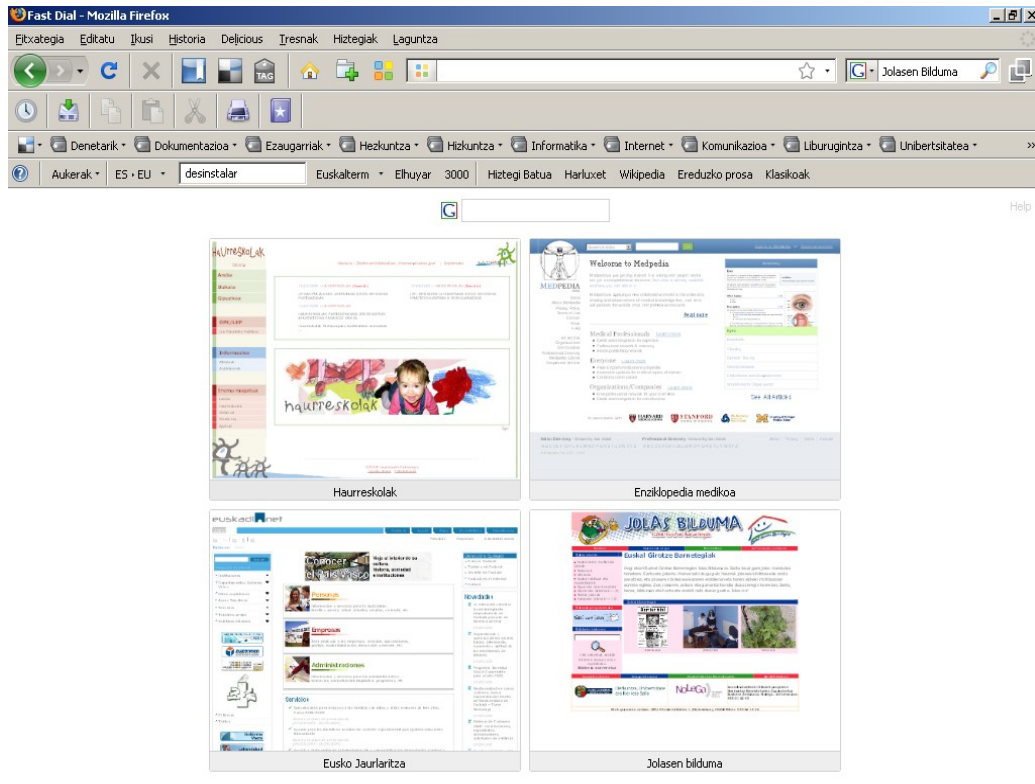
Fast Dial - Mozilla Firefox

Fitxategia Editatu Ikusi Historia Delicious Tresnak Hiztegiak Laguntza

TAG

Jolasen Bilduma

Denetarik · Dokumentazioa · Ezaugarriak · Hezkuntza · Hizkuntza · Informatika · Internet · Komunikazioa · Liburugintza · Unibertsitatea ·

Aukerak · ES › EU · desinstalar Euskalterm · Elhuyar 3000 Hiztegi Batua Harluxet Wikipedia Ereduzko prosa Klasikoak

Help

HAURRESKOLAK

haurreskolak

Haurreskolak

Welcome to Medpedia

MEDPEDIA

Medical Professionals

Everyone

Organizations/Companies

HARVARD STANFORD

Read more

See All Articles

Enziklopedia medikoa

euskadi.net

Conocer Euskadi

Personas

Empresas

Administraciones

Servicios

Novedades

Eusko Jaurlaritza

JOLAS BILDUMA

Euskal Girotze Barnetegiak

Jolasen bilduma